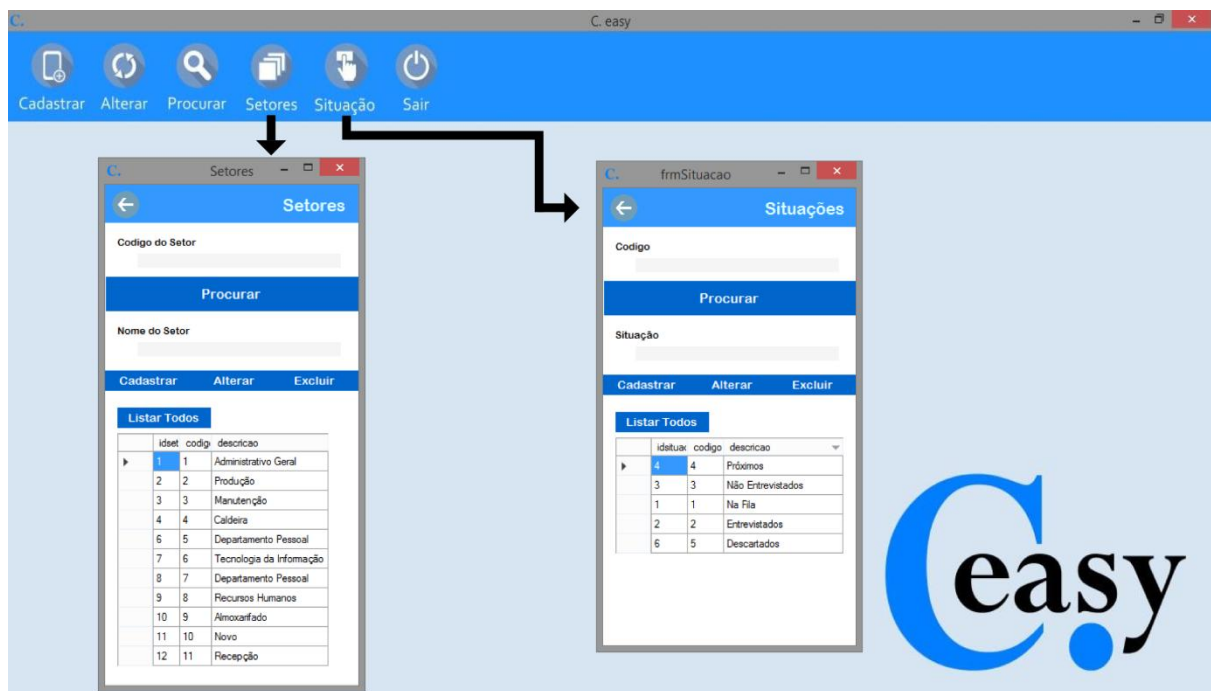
C. C. easy

Cadastrar Alterar Procurar Setores Situação Sair

C. Setores

Setores

Codigo do Setor

Procurar

Nome do Setor

Cadastrar Alterar Excluir

Listar Todos

| | idset | codig | descricao |
|---|---|---|---|
| ▸ | 1 | 1 | Administrativo Geral |
| | 2 | 2 | Produção |
| | 3 | 3 | Manutenção |
| | 4 | 4 | Caldeira |
| | 6 | 5 | Departamento Pessoal |
| | 7 | 6 | Tecnologia da Informação |
| | 8 | 7 | Departamento Pessoal |
| | 9 | 8 | Recursos Humanos |
| | 10 | 9 | Almoxarifado |
| | 11 | 10 | Novo |
| | 12 | 11 | Recepção |

C. frmSituacao

Situações

Codigo

Procurar

Situação

Cadastrar Alterar Excluir

Listar Todos

| | idsituac | codigo | descricao |
|---|---|---|---|
| ▸ | 4 | 4 | Próximos |
| | 3 | 3 | Não Entrevistados |
| | 1 | 1 | Na Fila |
| | 2 | 2 | Entrevistados |
| | 6 | 5 | Descartados |

Ceasy